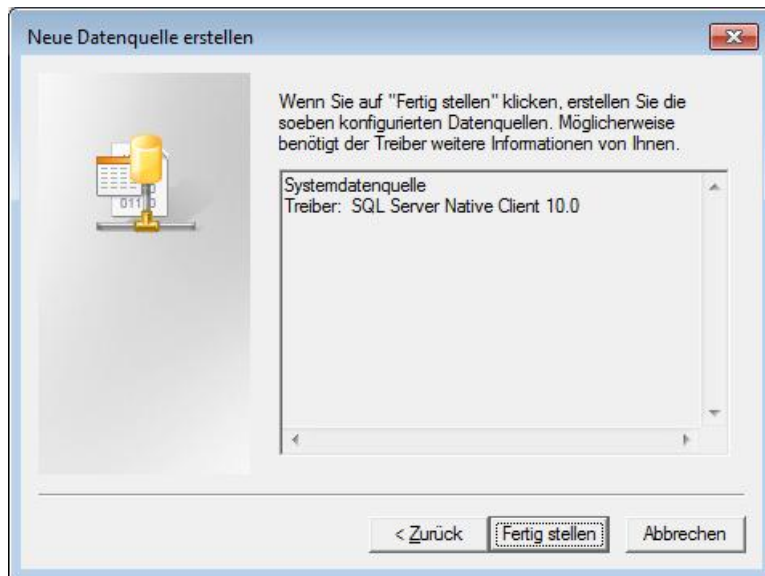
Neue Datenquelle erstellen

Wenn Sie auf "Fertig stellen" klicken, erstellen Sie die soeben konfigurierten Datenquellen. Möglicherweise benötigt der Treiber weitere Informationen von Ihnen.

Systemdatenquelle
Treiber: SQL Server Native Client 10.0

< Zurück
Fertig stellen
Abbrechen